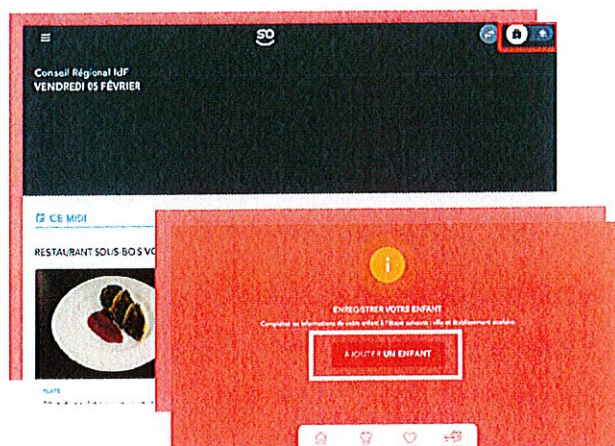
SO

Conseil Régional IdF
VENDREDI 05 FÉVRIER

CE MIDI

RESTAURANT SOUS BOIS VO

PLATS

ENREGISTRER VOTRE ENFANT

Complétez les informations de votre enfant à l'étape suivante : ville et établissement scolaire.

AJOUTER UN ENFANT